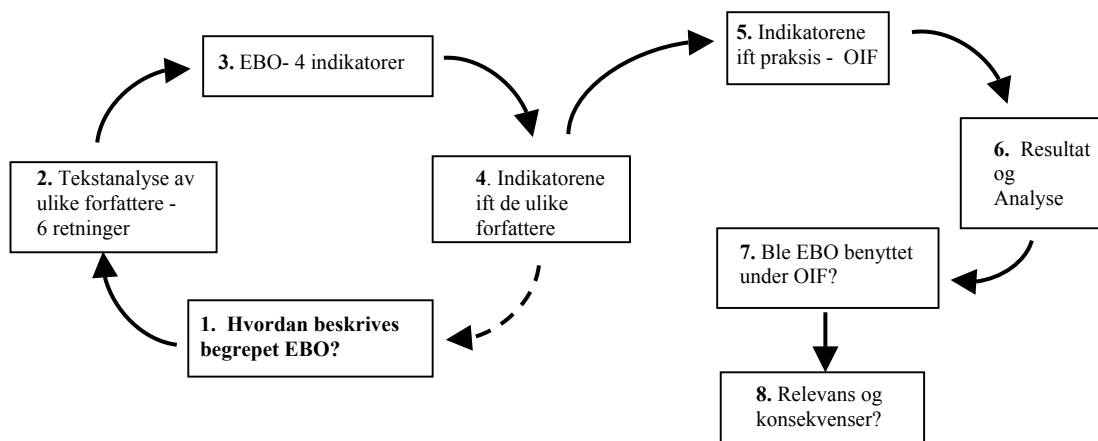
1. Hvordan beskrives begrepet EBO?

2. Tekstanalyse av ulike forfattere - 6 retninger

3. EBO- 4 indikatorer

4. Indikatorene ift de ulike forfattere

5. Indikatorene ift praksis - OIF

6. Resultat og Analyse

7. Ble EBO benyttet under OIF?

8. Relevans og konsekvenser?